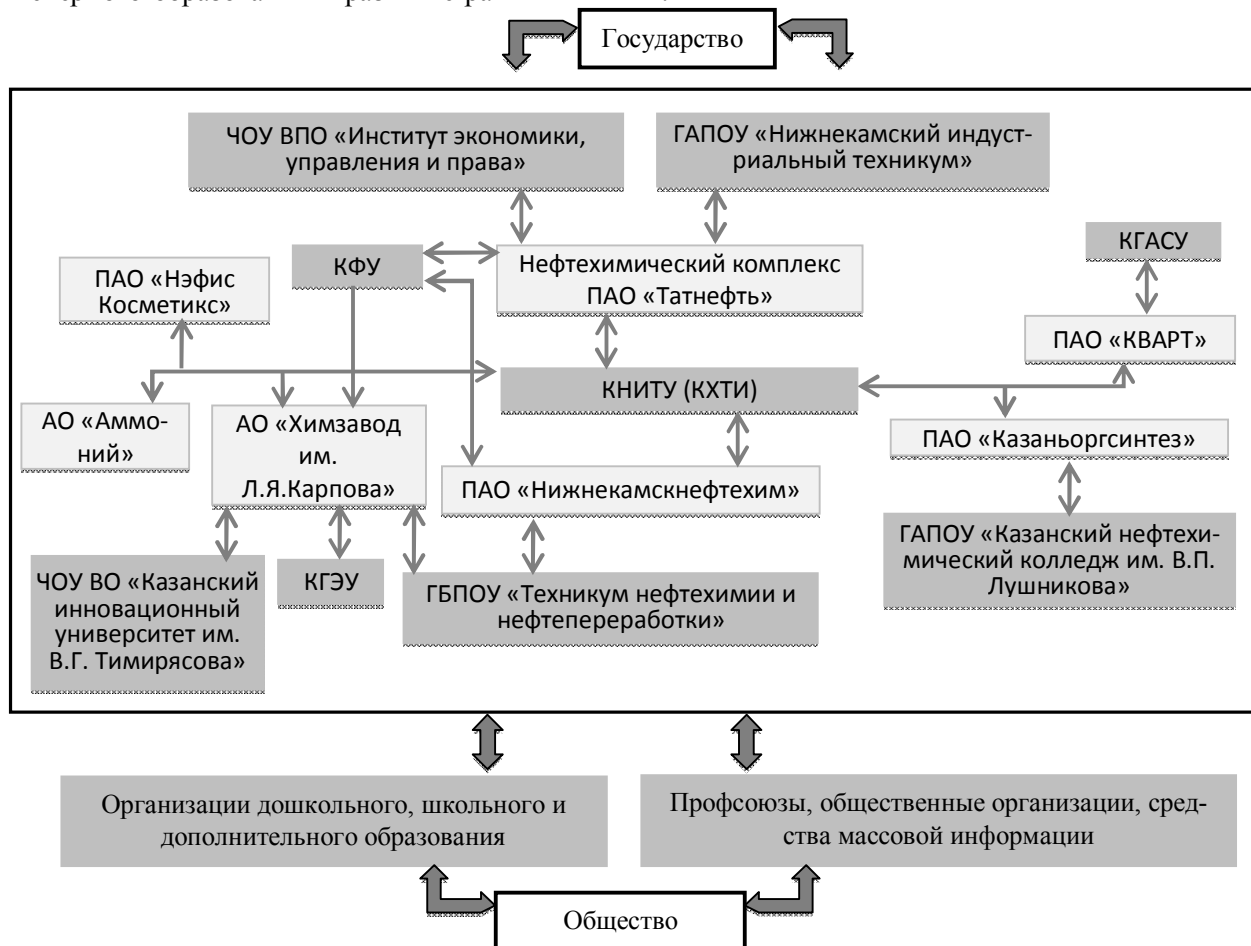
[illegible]

Государство

ЧОУ ВПО «Институт экономики, управления и права»

ГАПОУ «Нижнекамский индустриальный техникум»

КФУ

Нефтехимический комплекс ПАО «Татнефть»

КГАСУ

ПАО «Нэфис Косметикс»

ПАО «КВАРТ»

КНИТУ (КХТИ)

АО «Аммоний»

АО «Химзавод им. Л.Я.Карпова»

ПАО «Казаньоргсинтез»

ПАО «Нижнекамскнефтехим»

ГАПОУ «Казанский нефтехимический колледж им. В.П. Лушникова»

ЧОУ ВО «Казанский инновационный университет им. В.Г. Тимирясова»

КГЭУ

ГБПОУ «Техникум нефтехимии и нефтепереработки»

Организации дошкольного, школьного и дополнительного образования

Профсоюзы, общественные организации, средства массовой информации

Общество